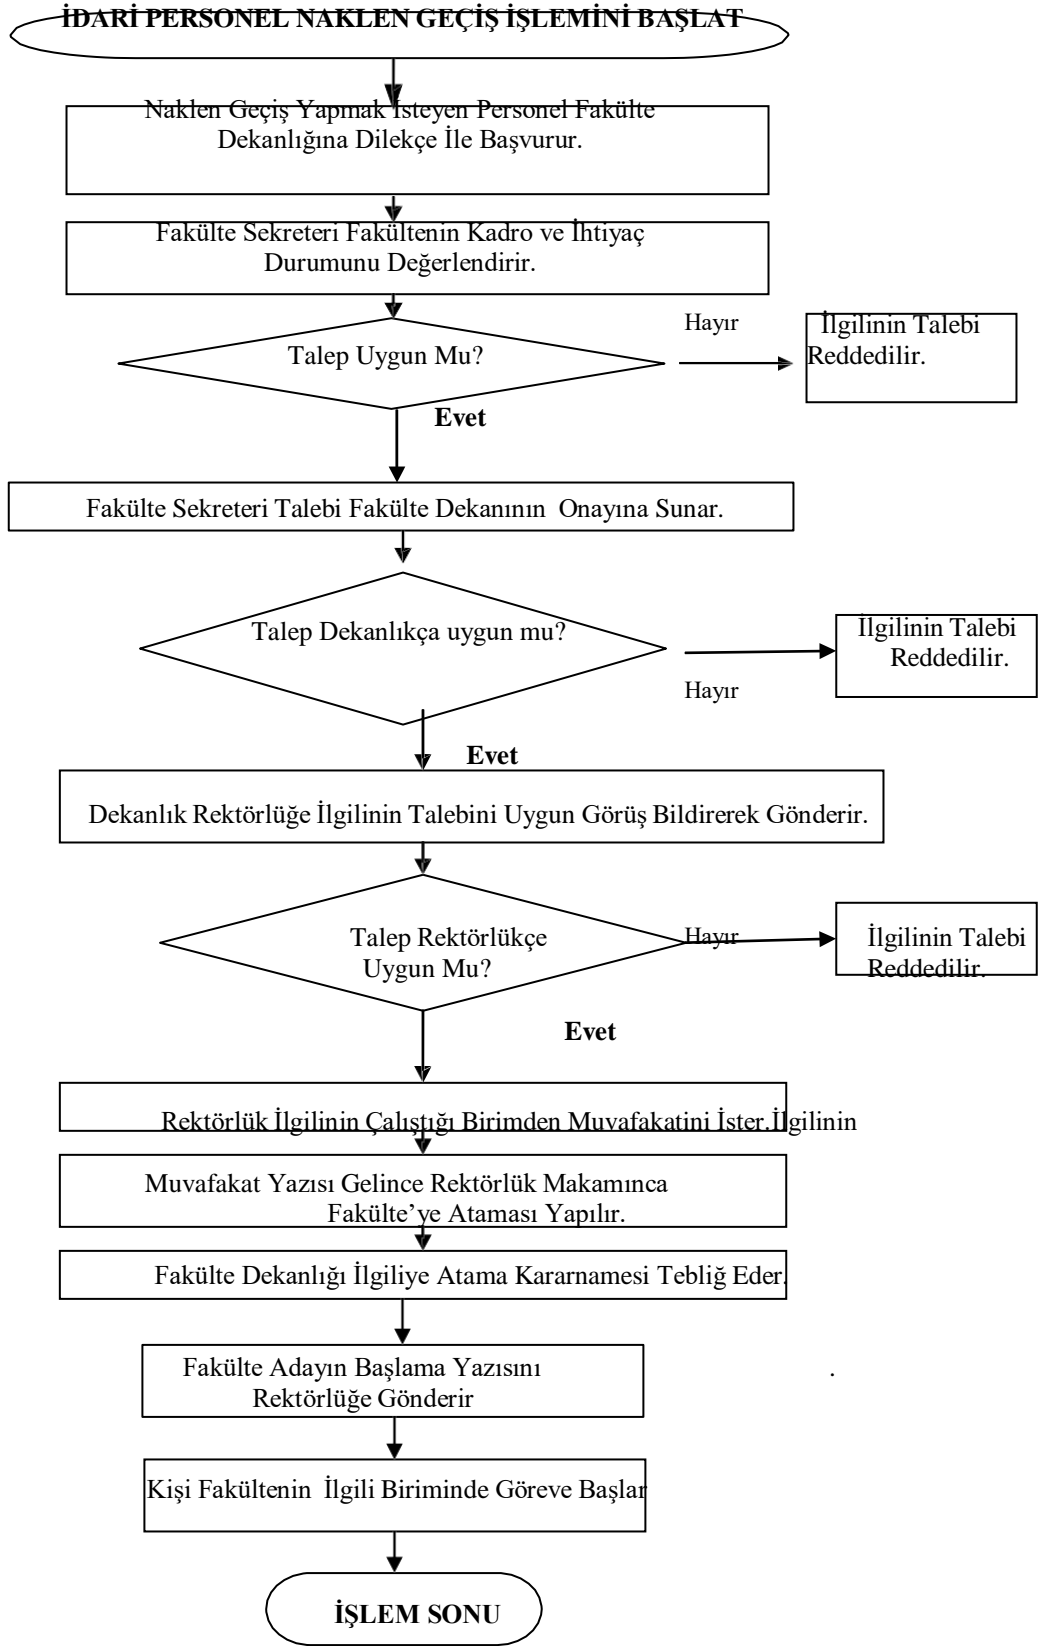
İDARİ PERSONEL NAKLEN GEÇİŞ İŞLEMİNİ BAŞLAT

Naklen Geçiş Yapmak İsteyen Personel Fakülte Dekanlığına Dilekçe İle Başvurur.

Fakülte Sekreteri Fakültenin Kadro ve İhtiyaç Durumunu Değerlendirir.

Talep Uygun Mu?

Hayır

İlgilinin Talebi Reddedilir.

Evet

Fakülte Sekreteri Talebi Fakülte Dekanının Onayına Sunar.

Talep Dekanlıkça uygun mu?

İlgilinin Talebi Reddedilir.

Hayır

Evet

Dekanlık Rektörlüğe İlgilinin Talebini Uygun Görüş Bildirerek Gönderir.

Talep Rektörlükçe Uygun Mu?

Hayır

İlgilinin Talebi Reddedilir.

Evet

Rektörlük İlgilinin Çalıştığı Birimden Muvafakatini İster.İlgilinin

Muvafakat Yazısı Gelince Rektörlük Makamınca Fakülte'ye Ataması Yapılır.

Fakülte Dekanlığı İlgiliye Atama Kararnamesi Tebliğ Eder.

Fakülte Adayın Başlama Yazısını Rektörlüğe Gönderir

.

Kişi Fakültenin İlgili Biriminde Göreve Başlar

İŞLEM SONU